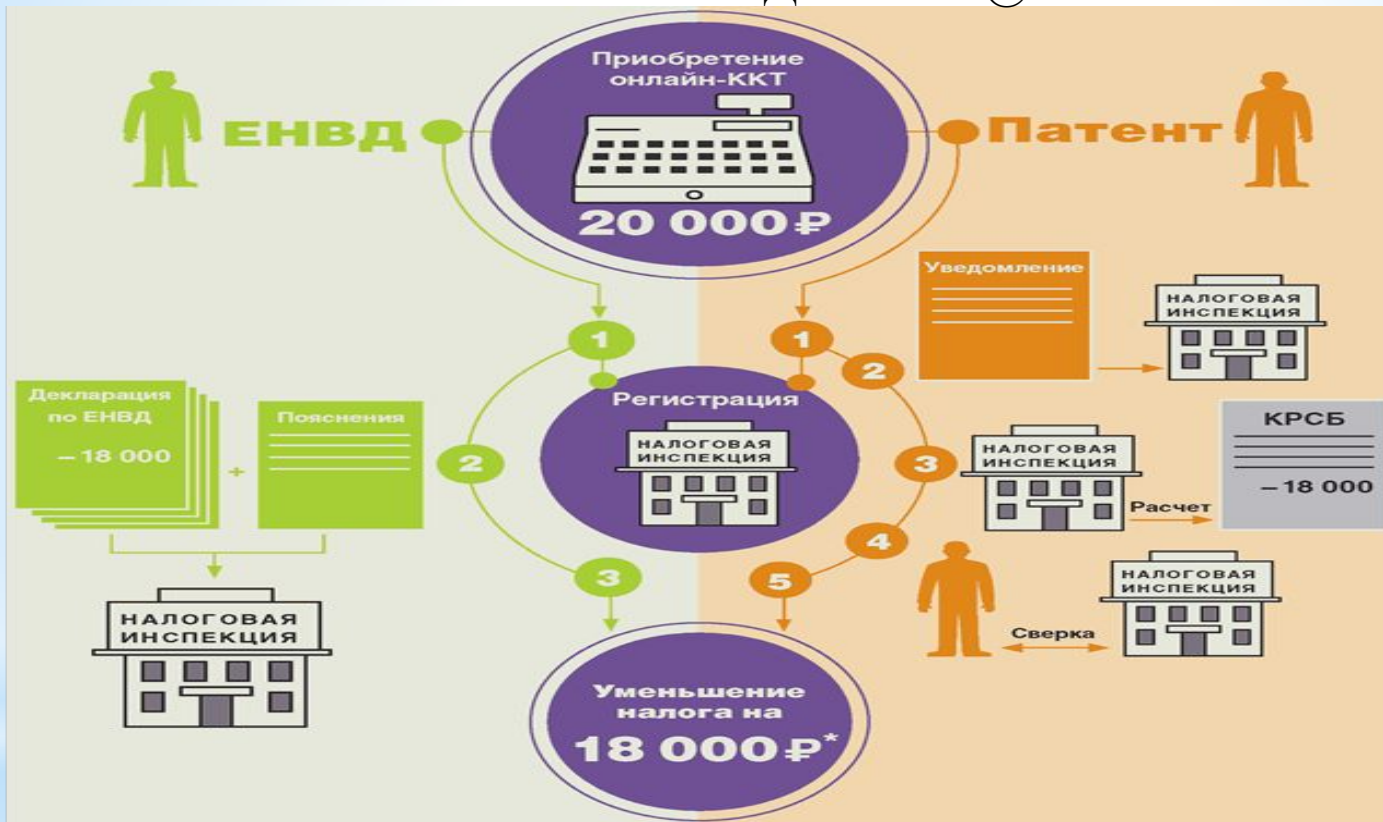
ЕНВД

Приобретение онлайн-ККТ

20 000 ₽

Патент

Уведомление

НАЛОГОВАЯ ИНСПЕКЦИЯ

1

1

2

Декларация по ЕНВД

– 18 000

+

Пояснения

Регистрация

НАЛОГОВАЯ ИНСПЕКЦИЯ

2

3

НАЛОГОВАЯ ИНСПЕКЦИЯ

КРСБ

– 18 000

Расчет

4

НАЛОГОВАЯ ИНСПЕКЦИЯ

3

5

НАЛОГОВАЯ ИНСПЕКЦИЯ

Сверка

Уменьшение налога на

18 000 ₽*